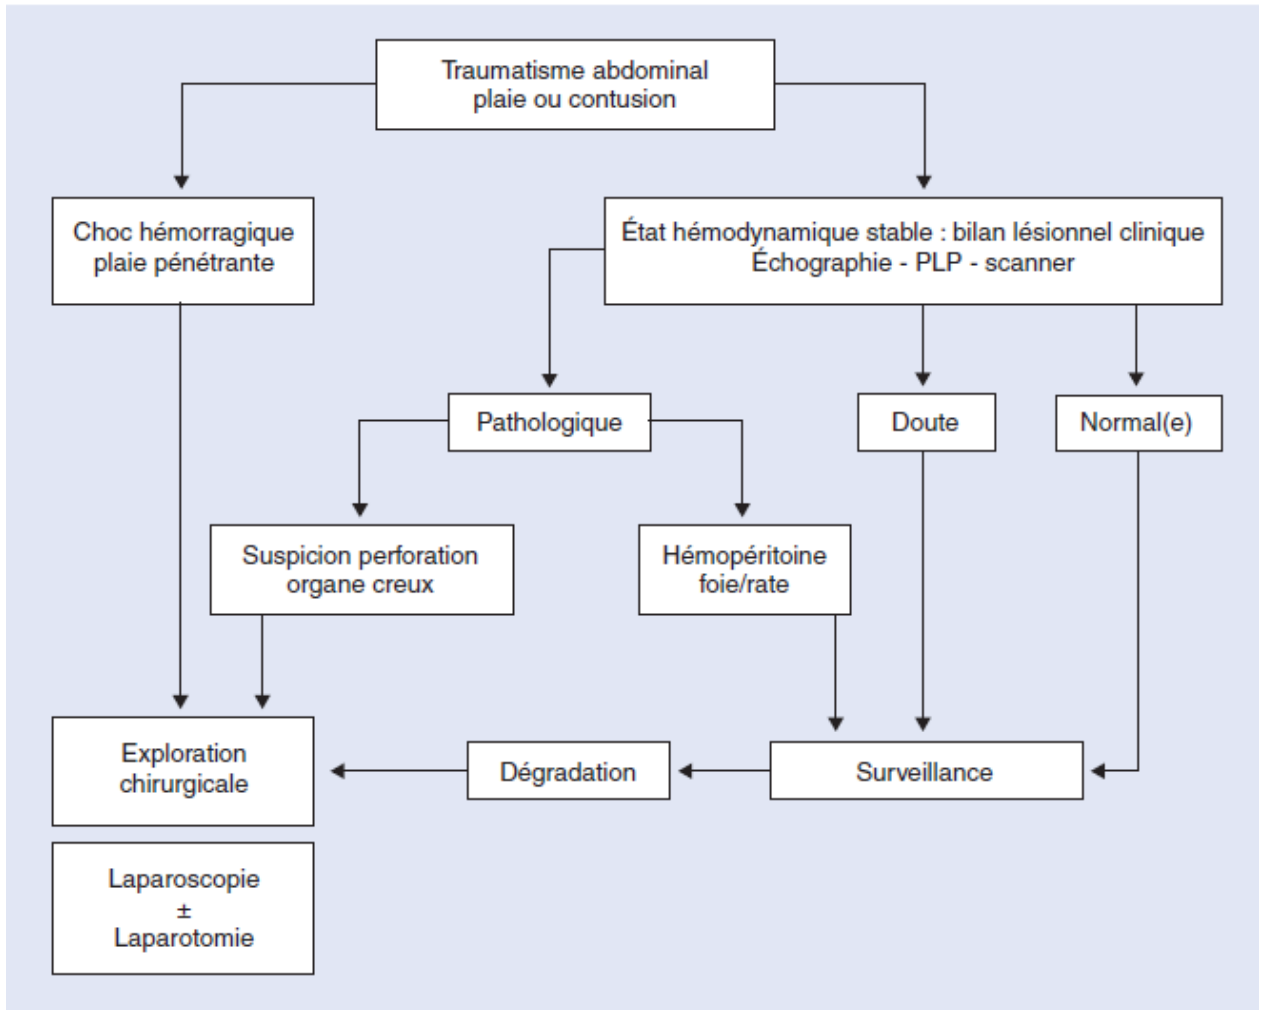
Traumatisme abdominal
plaie ou contusion

Choc hémorragique
plaie pénétrante

État hémodynamique stable : bilan lésionnel clinique
Échographie - PLP - scanner

Pathologique

Doute

Normal(e)

Suspicion perforation
organe creux

Hémopéritoine
foie/rate

Exploration
chirurgicale

Dégradation

Surveillance

Laparoscopie
±
Laparotomie